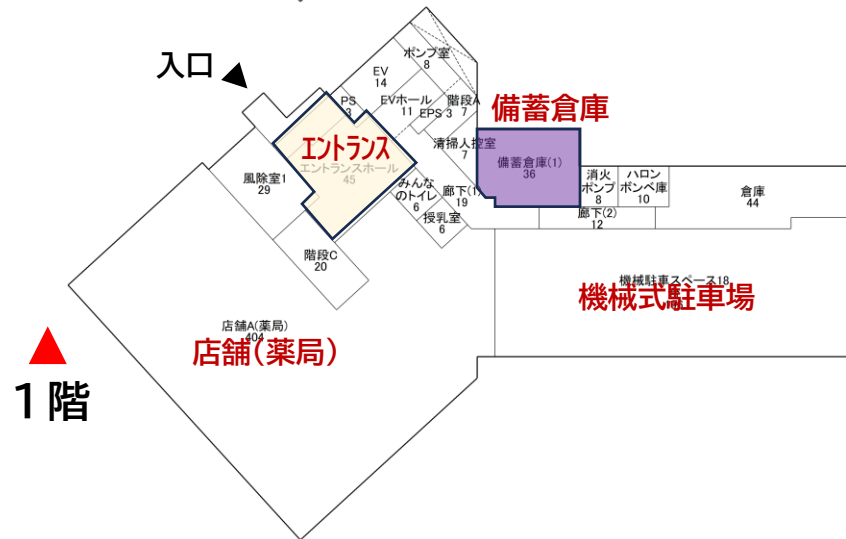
入口

ポンプ室
8
EV
14
PS
3
EVホール
11
階段A
7
EPS
3

備蓄倉庫

エントランス
エントランスホール
45

清掃人控室
7

備蓄倉庫(1)
36

消火ポンプ
8

ハロンボンベ庫
10

倉庫
44

風除室1
29

みんなのトイレ
6

廊下(1)
19

授乳室
6

廊下(2)
12

階段C
20

機械駐車スペース18

機械式駐車場

店舗A(薬局)
404

店舗(薬局)

1階